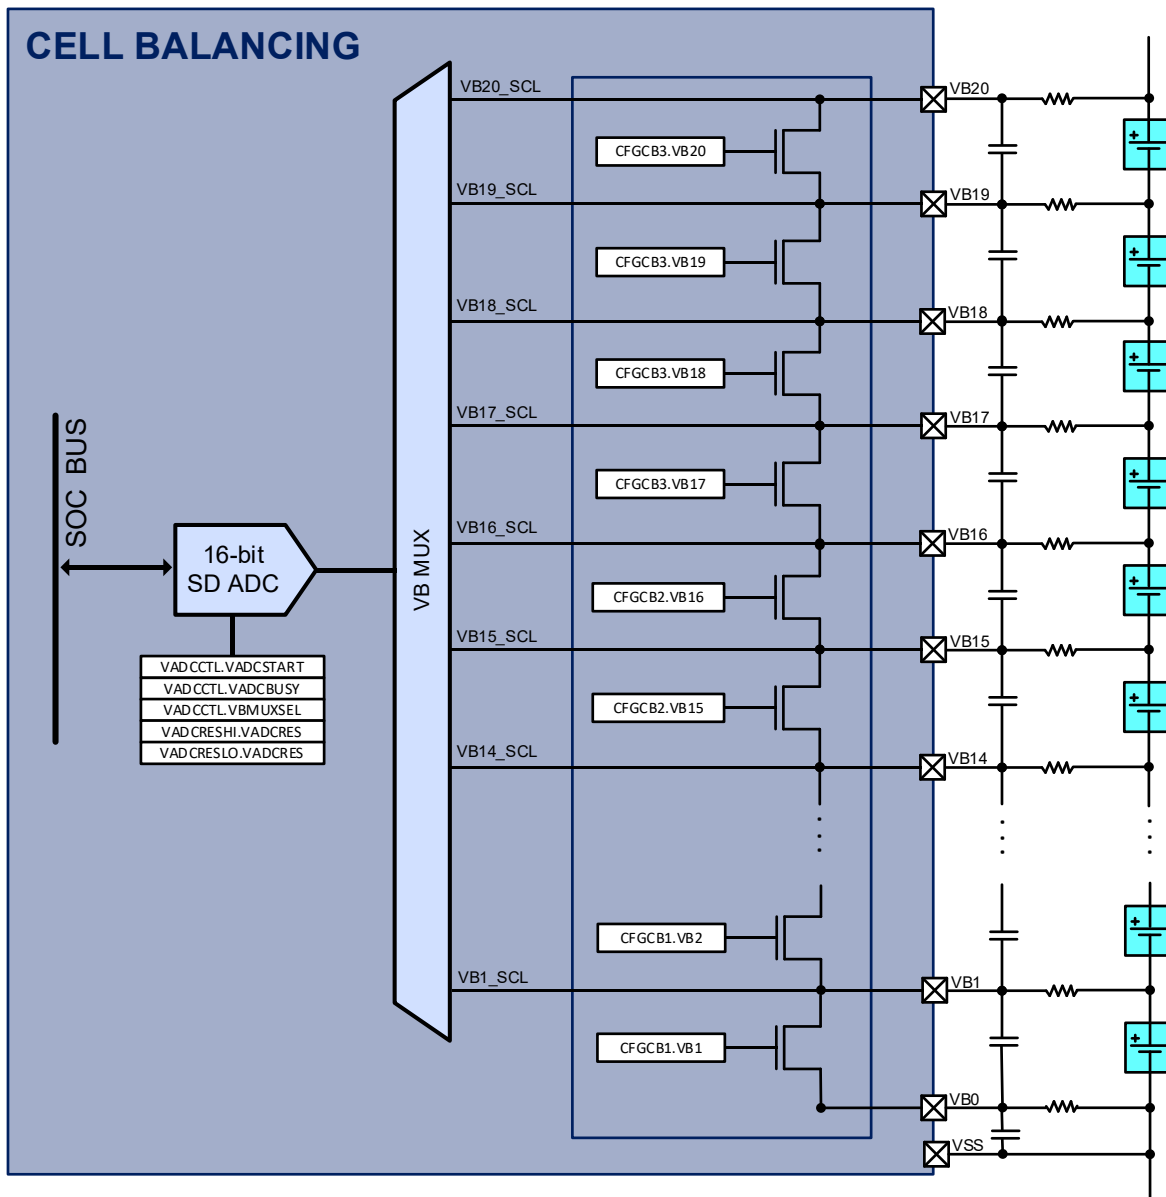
CELL BALANCING

SOC BUS

16-bit
SD ADC

| VADCCTL.VADCSTART |
|---|
| VADCCTL.VADCBUSY |
| VADCCTL.VBMUXSEL |
| VADCRESHI.VADCRES |
| VADCRESLO.VADCRES |

VB MUX

VB20_SCL
CFGCB3.VB20
VB19_SCL
CFGCB3.VB19
VB18_SCL
CFGCB3.VB18
VB17_SCL
CFGCB3.VB17
VB16_SCL
CFGCB2.VB16
VB15_SCL
CFGCB2.VB15
VB14_SCL
CFGCB1.VB2
VB1_SCL
CFGCB1.VB1

VB20
VB19
VB18
VB17
VB16
VB15
VB14
VB1
VB0
VSS